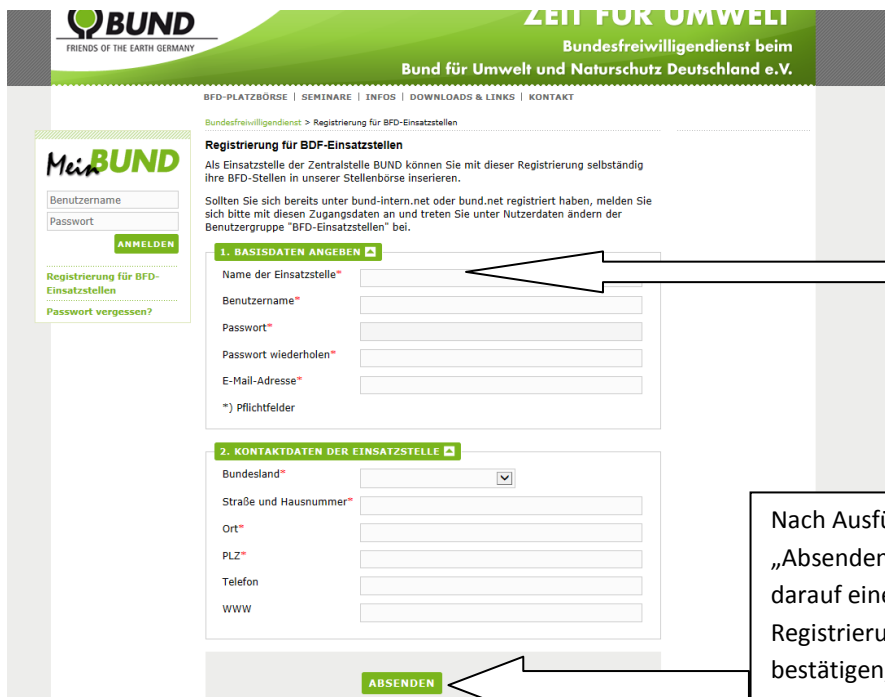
BUND
FRIENDS OF THE EARTH GERMANY

ZEIT FÜR UMWELT
Bundesfreiwilligendienst beim
Bund für Umwelt und Naturschutz Deutschland e.V.

BFD-PLATZBÖRSE | SEMINARE | INFOS | DOWNLOADS & LINKS | KONTAKT

MeinBUND

Benutzername
Passwort
ANMELDEN

Registrierung für BFD-Einsatzstellen
Passwort vergessen?

Bundesfreiwilligendienst > Registrierung für BFD-Einsatzstellen

Registrierung für BDF-Einsatzstellen

Als Einsatzstelle der Zentralstelle BUND können Sie mit dieser Registrierung selbständig ihre BFD-Stellen in unserer Stellenbörse inserieren.

Sollten Sie sich bereits unter bund-intern.net oder bund.net registriert haben, melden Sie sich bitte mit diesen Zugangsdaten an und treten Sie unter Nutzerdaten ändern der Benutzergruppe "BFD-Einsatzstellen" bei.

1. BASISDATEN ANGEBEN

Name der Einsatzstelle*
Benutzername*
Passwort*
Passwort wiederholen*
E-Mail-Adresse*
*) Pflichtfelder

2. KONTAKTDATEN DER EINSATZSTELLE

Bundesland*
Straße und Hausnummer*
Ort*
PLZ*
Telefon
WWW

ABSENDEN

Nach Ausf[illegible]
„Absender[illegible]
darauf ein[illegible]
Registrieru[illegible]
bestätigen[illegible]